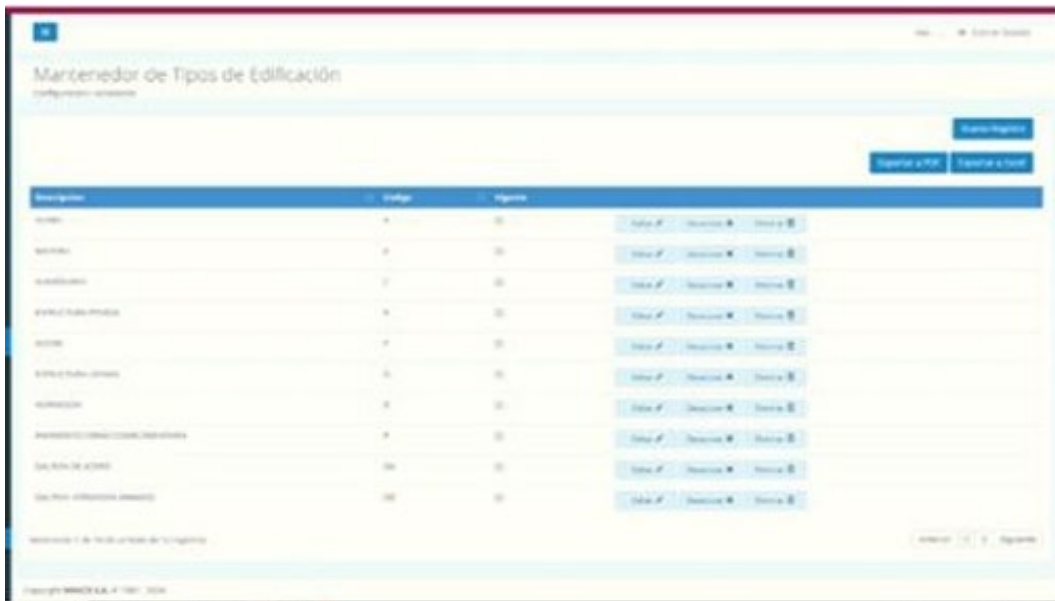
Mantenedor de Tipos de Edificación

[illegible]

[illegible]

Exportar a PDF Exportar a Excel

| Descripcion | Codigo | Vigente | |
|---|---|---|---|
| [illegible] | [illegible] | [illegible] | Editar Desactivar Eliminar |
| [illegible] | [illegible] | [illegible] | Editar Desactivar Eliminar |
| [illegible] | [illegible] | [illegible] | Editar Desactivar Eliminar |
| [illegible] | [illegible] | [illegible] | Editar Desactivar Eliminar |
| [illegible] | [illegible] | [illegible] | Editar Desactivar Eliminar |
| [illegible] | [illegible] | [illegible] | Editar Desactivar Eliminar |
| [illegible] | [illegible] | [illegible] | Editar Desactivar Eliminar |
| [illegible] | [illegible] | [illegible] | Editar Desactivar Eliminar |
| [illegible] | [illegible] | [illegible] | Editar Desactivar Eliminar |
| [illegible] | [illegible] | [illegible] | Editar Desactivar Eliminar |

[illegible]

Anterior 1 2 Siguiente

Copyright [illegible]